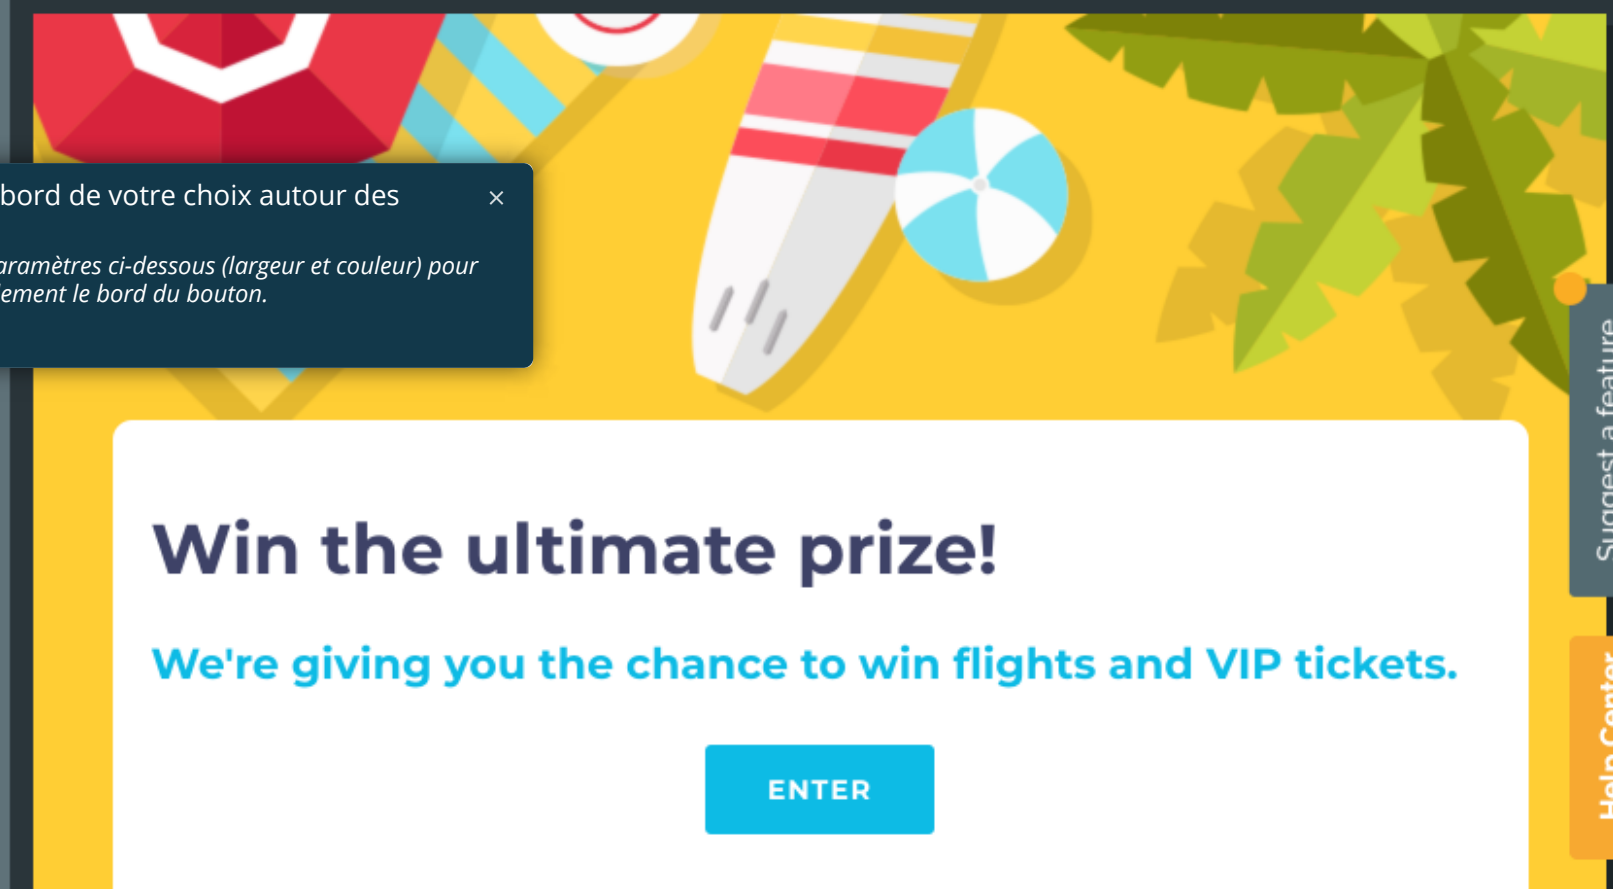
bord de votre choix autour des

×

aramètres ci-dessous (largeur et couleur) pour lement le bord du bouton.

Win the ultimate prize!

We're giving you the chance to win flights and VIP tickets.

ENTER

Suggest a feature

Help Center